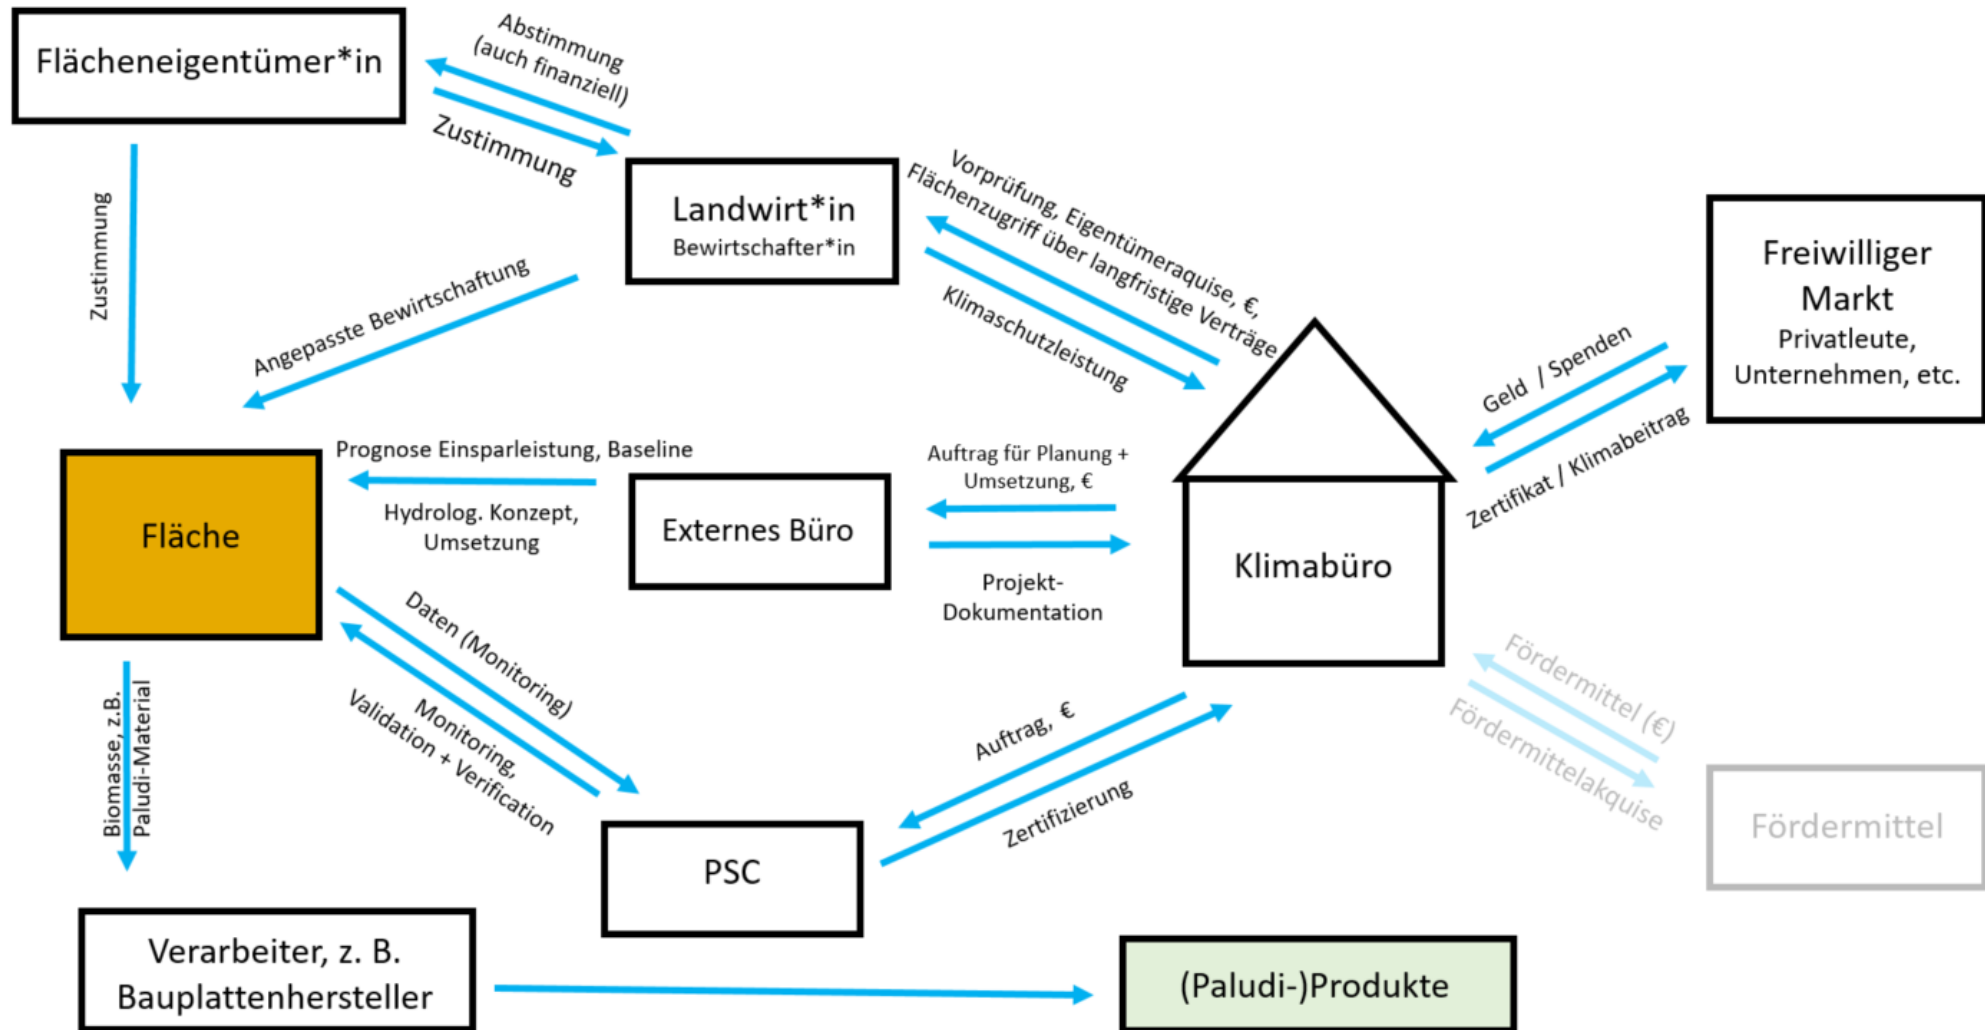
Flächeneigentümer*in

Abstimmung (auch finanziell)

Zustimmung

Landwirt*in
Bewirtschafter*in

Vorprüfung, Eigentümeraquise, €, Flächenzugriff über langfristige Verträge

Klimaschutzleistung

Freiwilliger Markt
Privatleute, Unternehmen, etc.

Geld / Spenden

Zertifikat / Klimabeitrag

Zustimmung

Angepasste Bewirtschaftung

Fläche

Prognose Einsparleistung, Baseline

Hydrolog. Konzept, Umsetzung

Externes Büro

Auftrag für Planung + Umsetzung, €

Projekt-Dokumentation

Klimabüro

Daten (Monitoring)

Monitoring, Validation + Verification

Auftrag, €

Zertifizierung

Fördermittel (€)

Fördermittelakquise

Fördermittel

Biomasse, z.B. Paludi-Material

PSC

Verarbeiter, z. B. Bauplattenhersteller

(Paludi-)Produkte